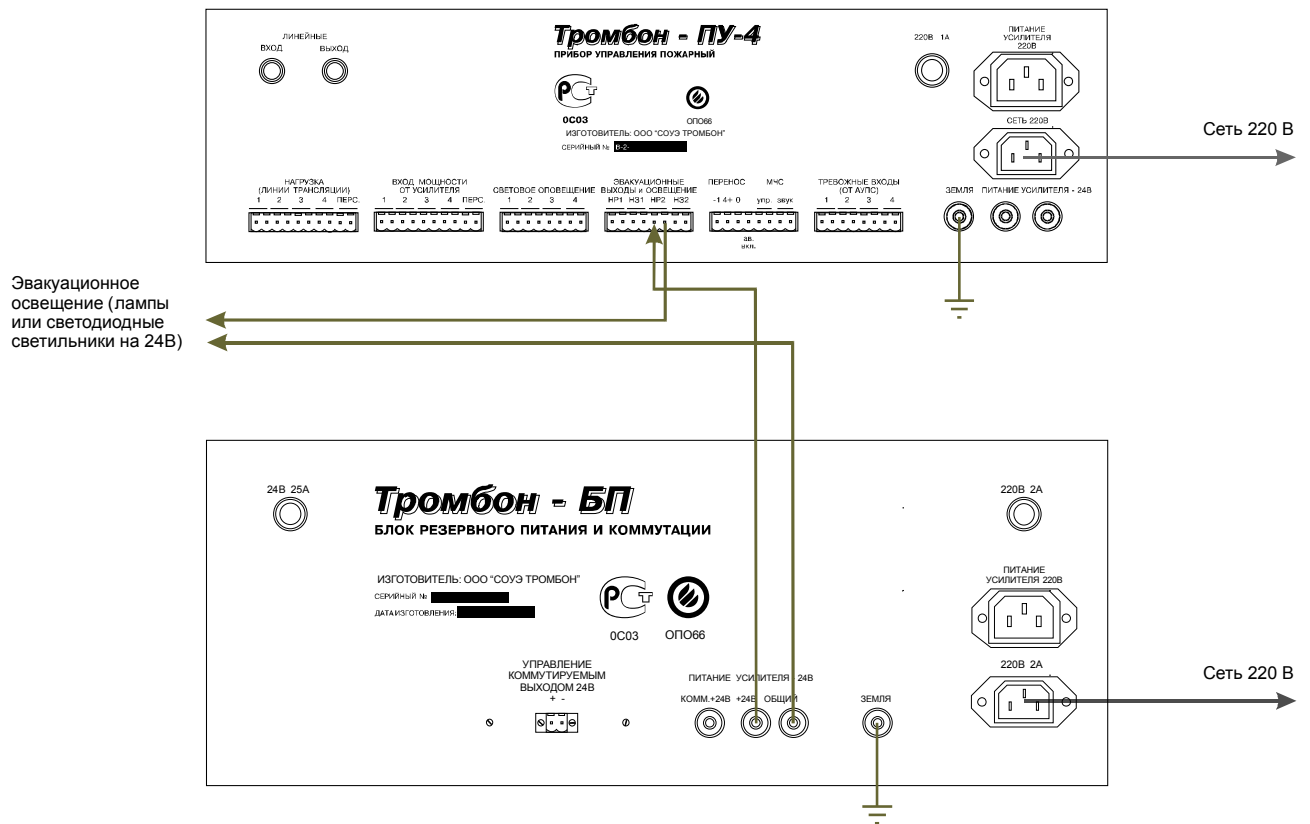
ЛИНЕЙНЫЕ
ВХОД ВЫХОД

Тромбон - ПУ-4
ПРИБОР УПРАВЛЕНИЯ ПОЖАРНЫЙ

0С03
ОПО66
ИЗГОТОВИТЕЛЬ: ООО "СОУЭ ТРОМБОН"
СЕРИЙНЫЙ № В-2-

220В 1А
ПИТАНИЕ УСИЛИТЕЛЯ 220В
СЕТЬ 220В

Сеть 220 В

НАГРУЗКА (ЛИНИИ ТРАНСЛЯЦИИ)
1 2 3 4 ПЕРС.
ВХОД МОЩНОСТИ ОТ УСИЛИТЕЛЯ
1 2 3 4 ПЕРС
СВЕТОВОЕ ОПОВЕЩЕНИЕ
1 2 3 4
ЭВАКУАЦИОННЫЕ ВЫХОДЫ и ОСВЕЩЕНИЕ
НР1 НЗ1 НР2 НЗ2
ПЕРЕНОС
-1 4+ 0
МЧС
упр. звук
ав. вкл.
ТРЕВОЖНЫЕ ВХОДЫ (ОТ АУПС)
1 2 3 4
ЗЕМЛЯ
ПИТАНИЕ УСИЛИТЕЛЯ - 24В

Эвакуационное освещение (лампы или светодиодные светильники на 24В)

24В 25А
Тромбон - БП
БЛОК РЕЗЕРВНОГО ПИТАНИЯ И КОММУТАЦИИ
220В 2А

ИЗГОТОВИТЕЛЬ: ООО "СОУЭ ТРОМБОН"
СЕРИЙНЫЙ №
ДАТА ИЗГОТОВЛЕНИЯ:
0С03
ОПО66

ПИТАНИЕ УСИЛИТЕЛЯ 220В
220В 2А

Сеть 220 В

УПРАВЛЕНИЕ КОММУТИРУЕМЫМ ВЫХОДОМ 24В
+ -

ПИТАНИЕ УСИЛИТЕЛЯ 24В
КОММ.+24В +24В ОБЩИЙ
ЗЕМЛЯ